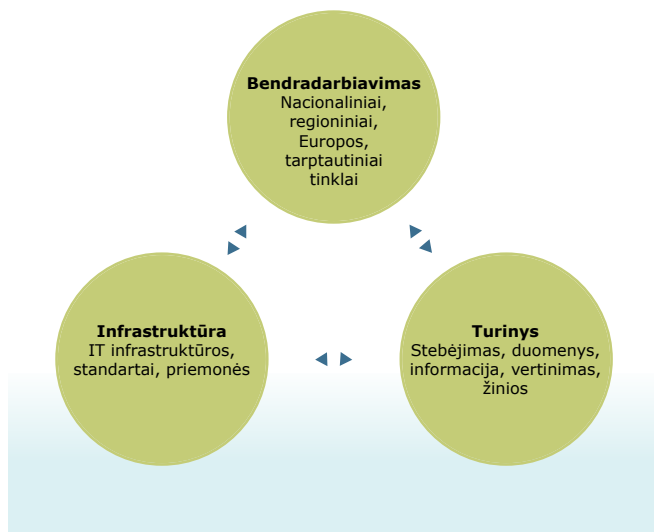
**Bendradarbiavimas**
Nacionaliniai, regioniniai, Europos, tarptautiniai tinklai

**Infrastruktūra**
IT infrastruktūros, standartai, priemonės

**Turinys**
Stebėjimas, duomenys, informacija, vertinimas, žinios